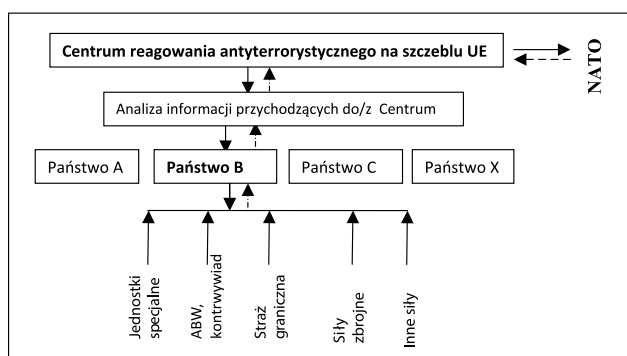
Centrum reagowania antyterrorystycznego na szczeblu UE

NATO

Analiza informacji przychodzących do/z Centrum

Państwo A

Państwo B

Państwo C

Państwo X

Jednostki specjalne

ABW, kontrwywiad

Straż graniczna

Siły zbrojne

Inne siły